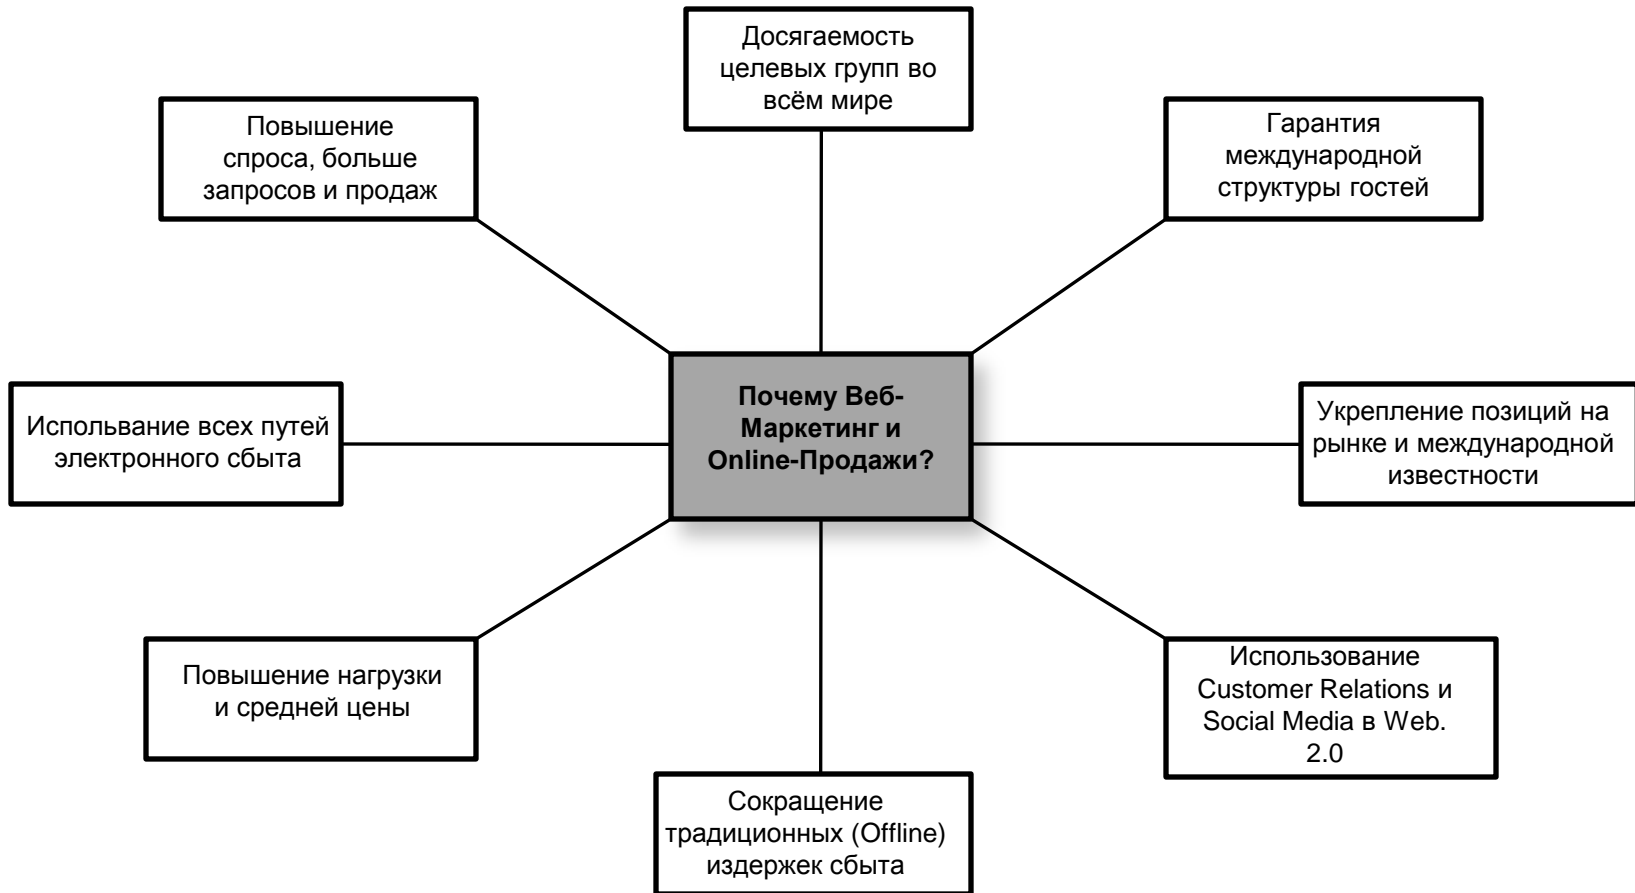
Досягаемость целевых групп во всём мире

Повышение спроса, больше запросов и продаж

Гарантия международной структуры гостей

Испольвание всех путей электронного сбыта

Почему Веб-Маркетинг и Online-Продажи?

Укрепление позиций на рынке и международной известности

Повышение нагрузки и средней цены

Использование Customer Relations и Social Media в Web. 2.0

Сокращение традиционных (Offline) издержек сбыта